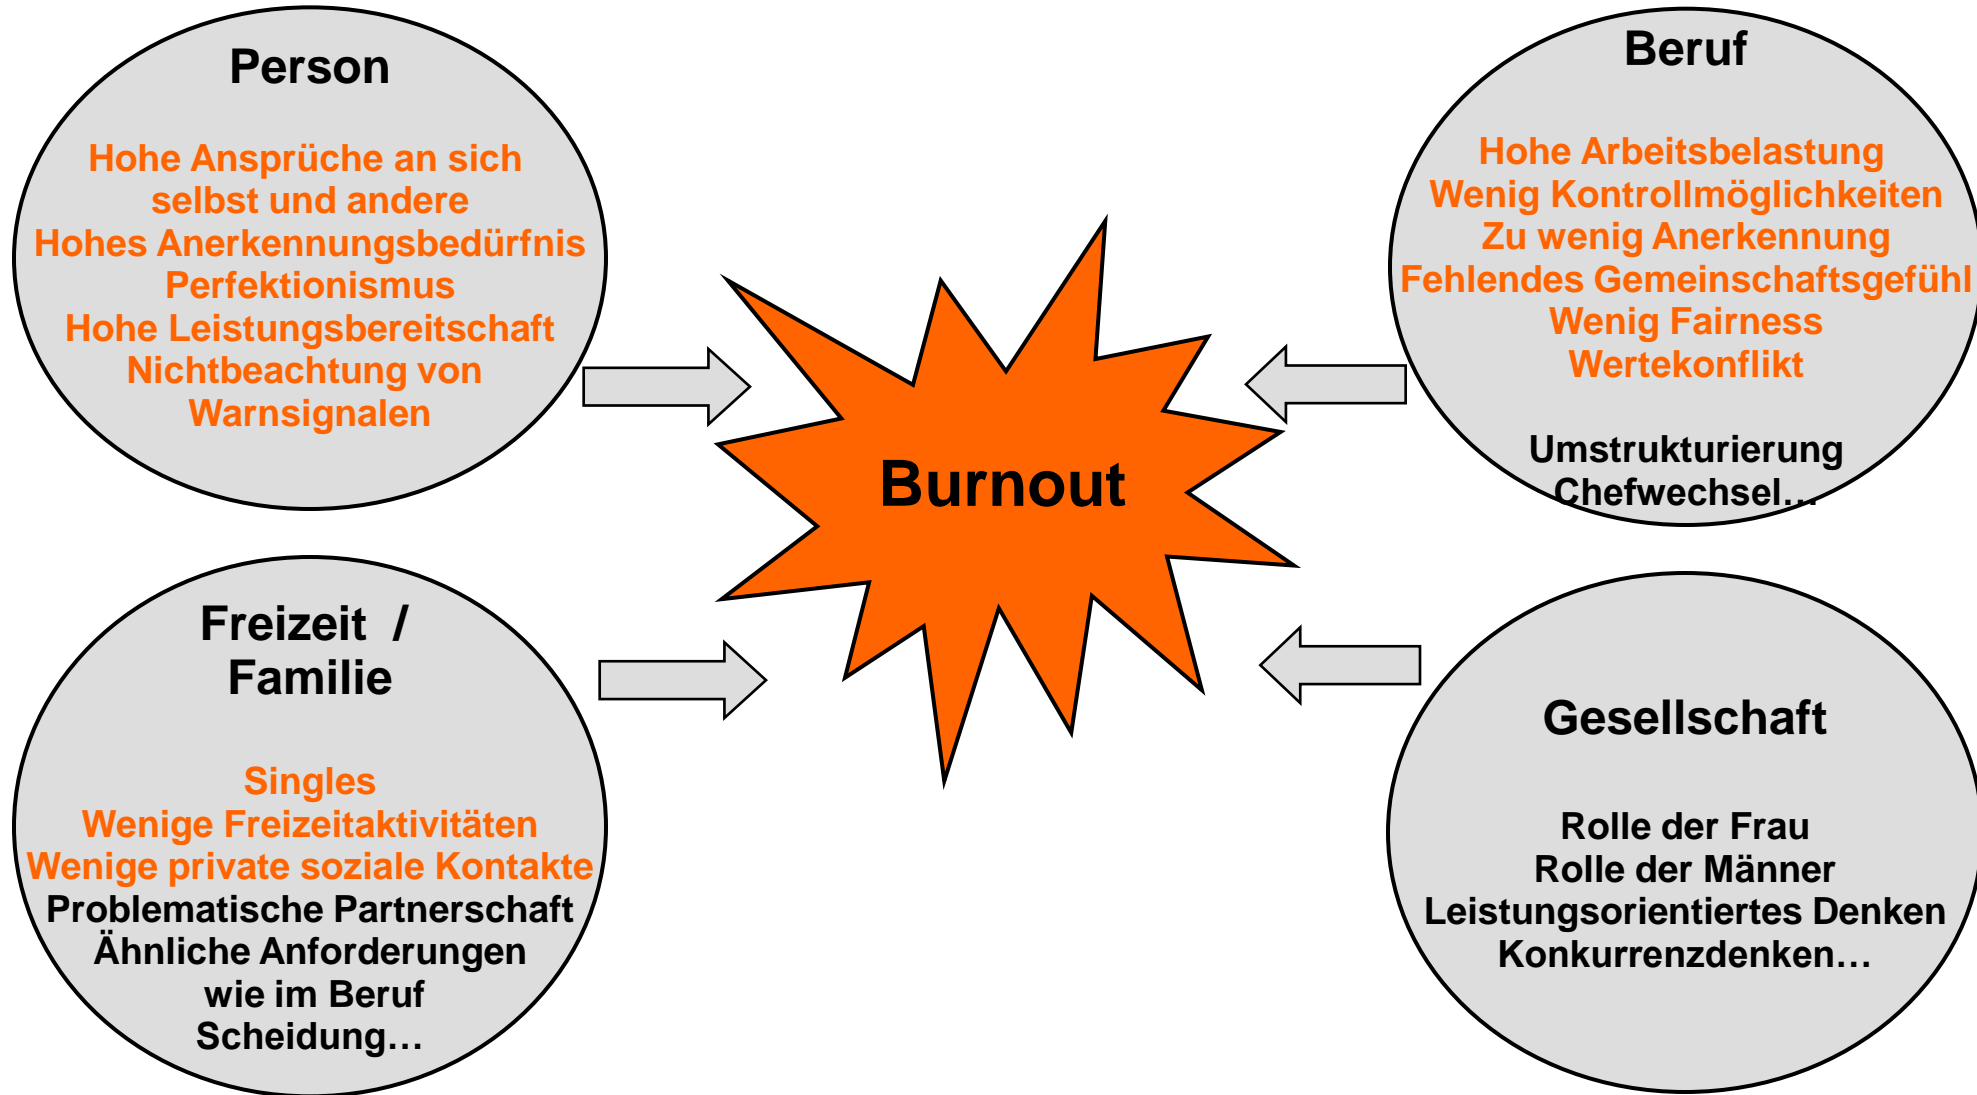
Person

Hohe Ansprüche an sich selbst und andere
Hohes Anerkennungsbedürfnis
Perfektionismus
Hohe Leistungsbereitschaft
Nichtbeachtung von Warnsignalen

Beruf

Hohe Arbeitsbelastung
Wenig Kontrollmöglichkeiten
Zu wenig Anerkennung
Fehlendes Gemeinschaftsgefühl
Wenig Fairness
Wertekonflikt

Umstrukturierung
Chefwechsel...

Burnout

Freizeit / Familie

Singles
Wenige Freizeitaktivitäten
Wenige private soziale Kontakte
Problematische Partnerschaft
Ähnliche Anforderungen wie im Beruf
Scheidung...

Gesellschaft

Rolle der Frau
Rolle der Männer
Leistungsorientiertes Denken
Konkurrenzdenken...